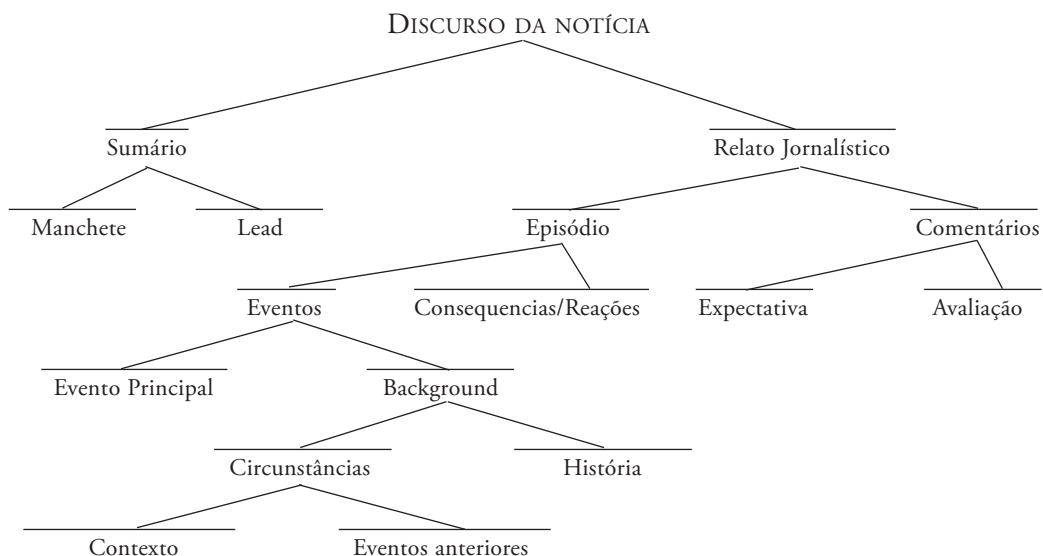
Discurso da notícia

Sumário

Relato Jornalístico

Manchete

Lead

Episódio

Comentários

Eventos

Consequencias/Reações

Expectativa

Avaliação

Evento Principal

Background

Circunstâncias

História

Contexto

Eventos anteriores